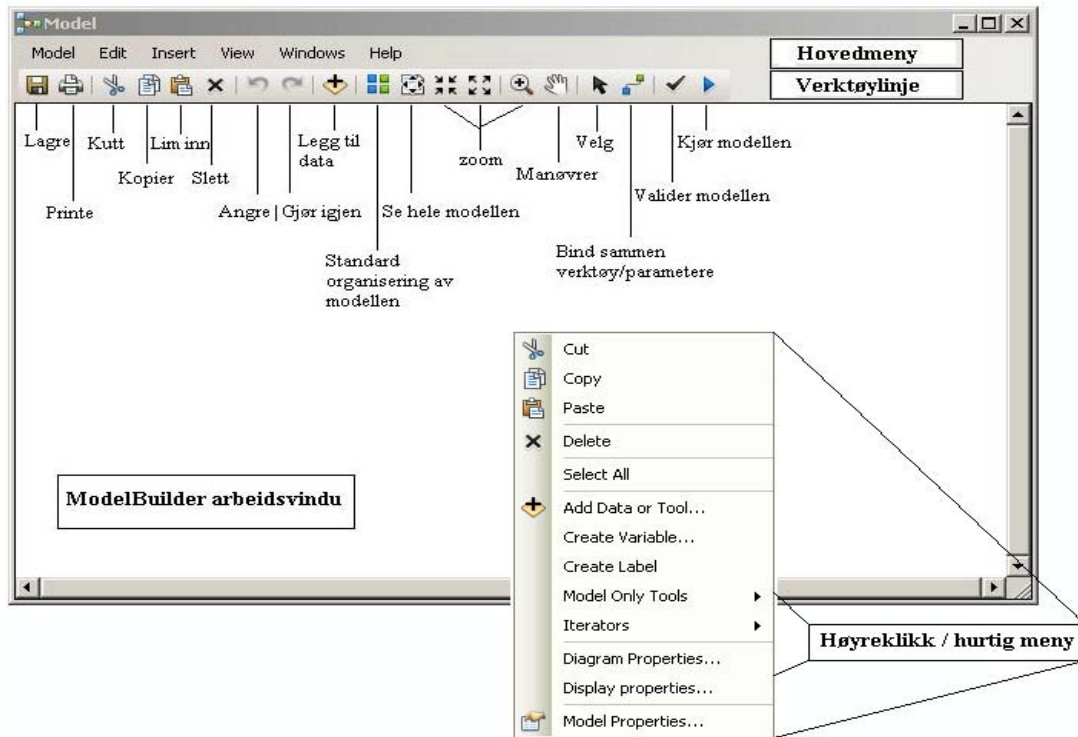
Model

Model Edit Insert View Windows Help

Hovedmeny

Verktøylinje

Lagre

Printe

Kutt

Kopier

Lim inn

Slett

Angre | Gjør igjen

Legg til data

Standard organisering av modellen

Se hele modellen

zoom

Manøvrer

Velg

Bind sammen verktøy/parametere

Valider modellen

Kjør modellen

ModelBuilder arbeidsvindu

Cut
Copy
Paste
Delete
Select All
Add Data or Tool...
Create Variable...
Create Label
Model Only Tools
Iterators
Diagram Properties...
Display properties...
Model Properties...

Høyreklikk / hurtig meny